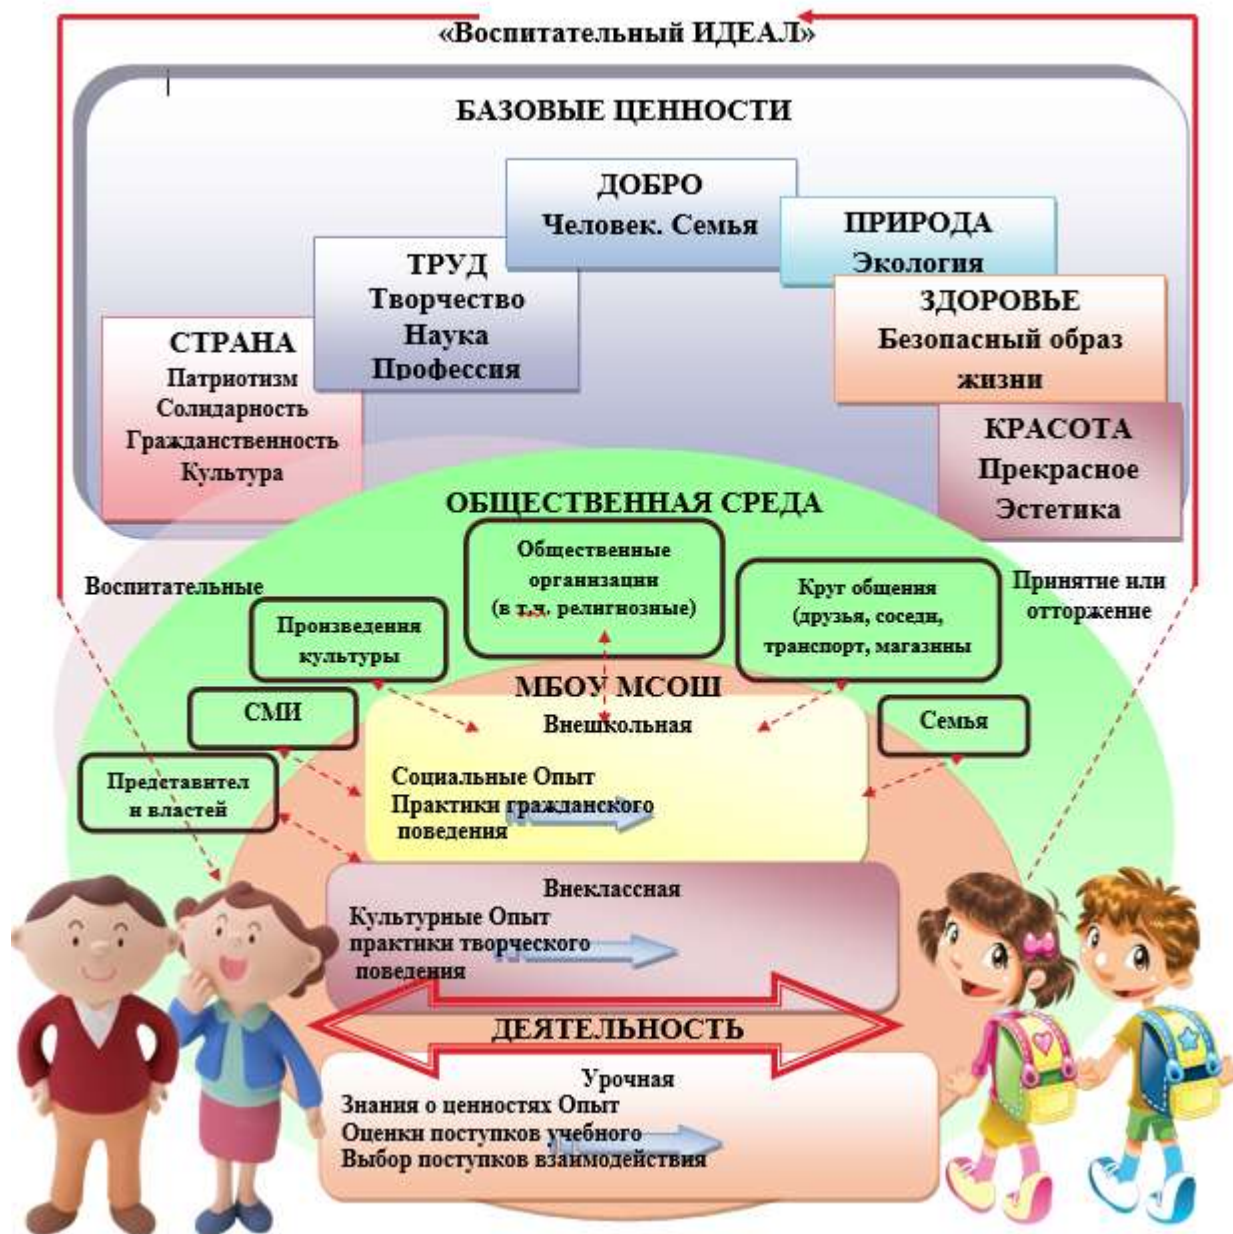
«Воспитательный ИДЕАЛ»

БАЗОВЫЕ ЦЕННОСТИ

ДОБРО
Человек. Семья

ПРИРОДА
Экология

ТРУД
Творчество
Наука
Профессия

ЗДОРОВЬЕ
Безопасный образ жизни

СТРАНА
Патриотизм
Солидарность
Гражданственность
Культура

КРАСОТА
Прекрасное
Эстетика

ОБЩЕСТВЕННАЯ СРЕДА

Общественные организации (в т.ч. религиозные)

Воспитательные

Круг общения (друзья, соседи, транспорт, магазины)

Принятие или отторжение

Произведения культуры

МБОУ МСОШ

СМИ

Внешкольная

Семья

Представител и властей

Социальные Опыт
Практики гражданского поведения

Внеклассная
Культурные Опыт
практики творческого поведения

ДЕЯТЕЛЬНОСТЬ

Урочная
Знания о ценностях Опыт
Оценки поступков учебного
Выбор поступков взаимодействия